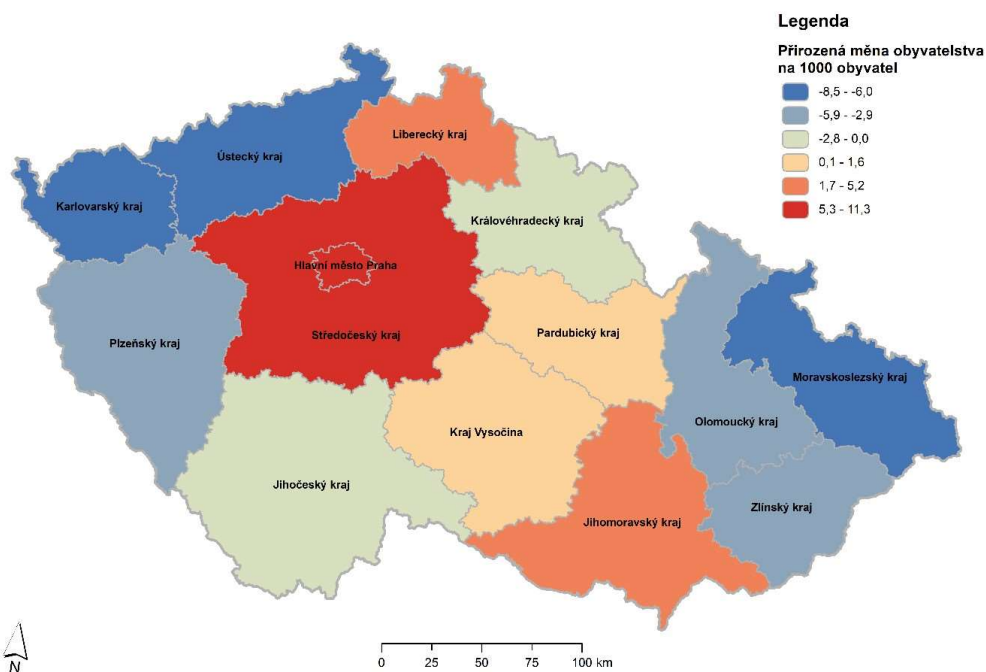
Legenda

Přirozená měna obyvatelstva na 1000 obyvatel

-8,5 - -6,0
-5,9 - -2,9
-2,8 - 0,0
0,1 - 1,6
1,7 - 5,2
5,3 - 11,3

Liberecký kraj
Ústecký kraj
Karlovarský kraj
Královéhradecký kraj
Hlavní město Praha
Středočeský kraj
Plzeňský kraj
Pardubický kraj
Moravskoslezský kraj
Olomoucký kraj
Kraj Vysočina
Jihočeský kraj
Jihomoravský kraj
Zlínský kraj

N

0 25 50 75 100 km